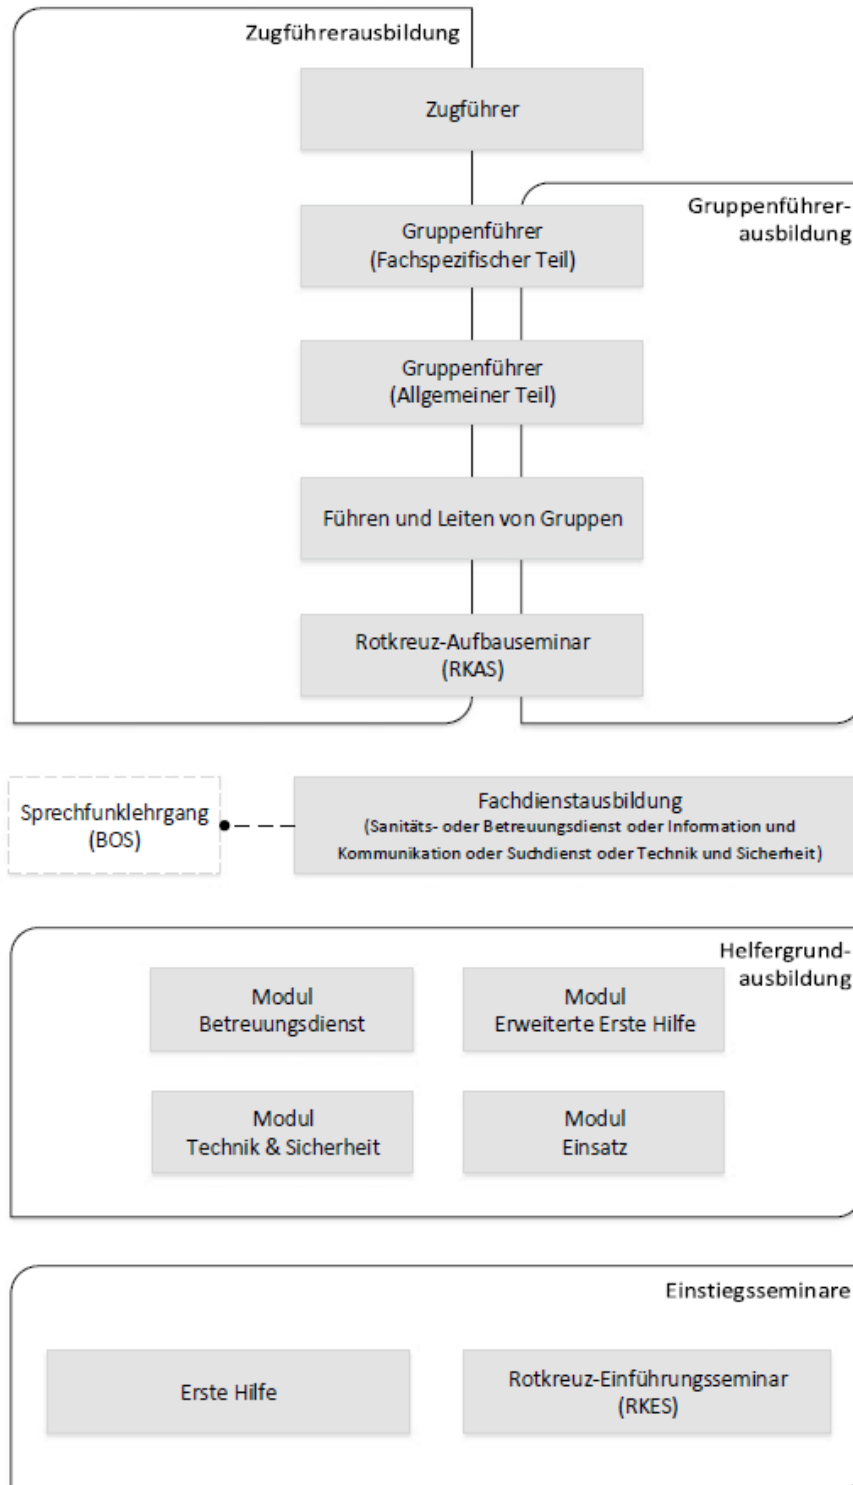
Zugführerausbildung

Zugführer

Gruppenführerausbildung

Gruppenführer
(Fachspezifischer Teil)

Gruppenführer
(Allgemeiner Teil)

Führen und Leiten von Gruppen

Rotkreuz-Aufbauseminar
(RKAS)

Sprechfunklehrgang
(BOS)

Fachdienstausbildung
(Sanitäts- oder Betreuungsdienst oder Information und Kommunikation oder Suchdienst oder Technik und Sicherheit)

Helfergrundausbildung

Modul
Betreuungsdienst

Modul
Erweiterte Erste Hilfe

Modul
Technik & Sicherheit

Modul
Einsatz

Einstiegsseminare

Erste Hilfe

Rotkreuz-Einführungsseminar
(RKES)